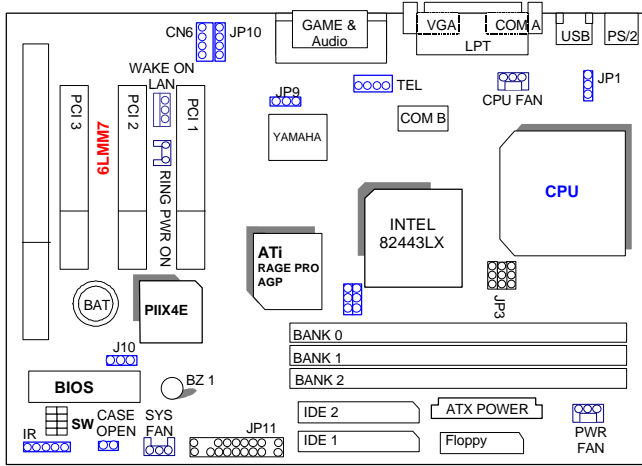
CN6
JP10
GAME &
Audio
VGA
COM A
LPT
USB
PS/2
WAKE ON
LAN
JP9
TEL
CPU FAN
JP1
PCI 3
PCI 2
PCI 1
6LMM7
YAMAHA
COM B
RING PWR ON
CPU
INTEL
82443LX
ATi
RAGE PRO
AGP
BAT
PIIX4E
JP3
BANK 0
BANK 1
BANK 2
J10
BIOS
BZ 1
IDE 2
ATX POWER
IR
SW
CASE
OPEN
SYS
FAN
JP11
IDE 1
Floppy
PWR
FAN